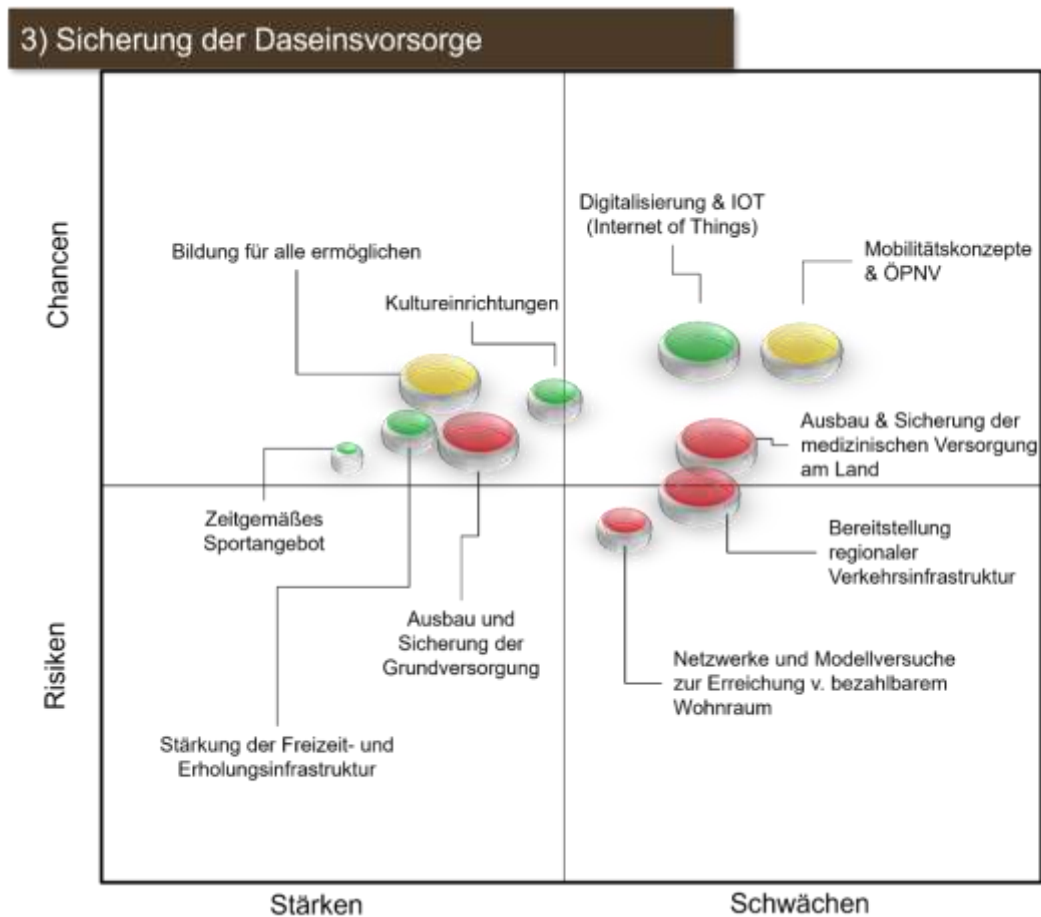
3) Sicherung der Daseinsvorsorge

Chancen

Risiken

Bildung für alle ermöglichen

Kultureinrichtungen

Digitalisierung & IOT (Internet of Things)

Mobilitätskonzepte & ÖPNV

Ausbau & Sicherung der medizinischen Versorgung am Land

Zeitgemäßes Sportangebot

Bereitstellung regionaler Verkehrsinfrastruktur

Ausbau und Sicherung der Grundversorgung

Netzwerke und Modellversuche zur Erreichung v. bezahlbarem Wohnraum

Stärkung der Freizeit- und Erholungsinfrastruktur

Stärken

Schwächen